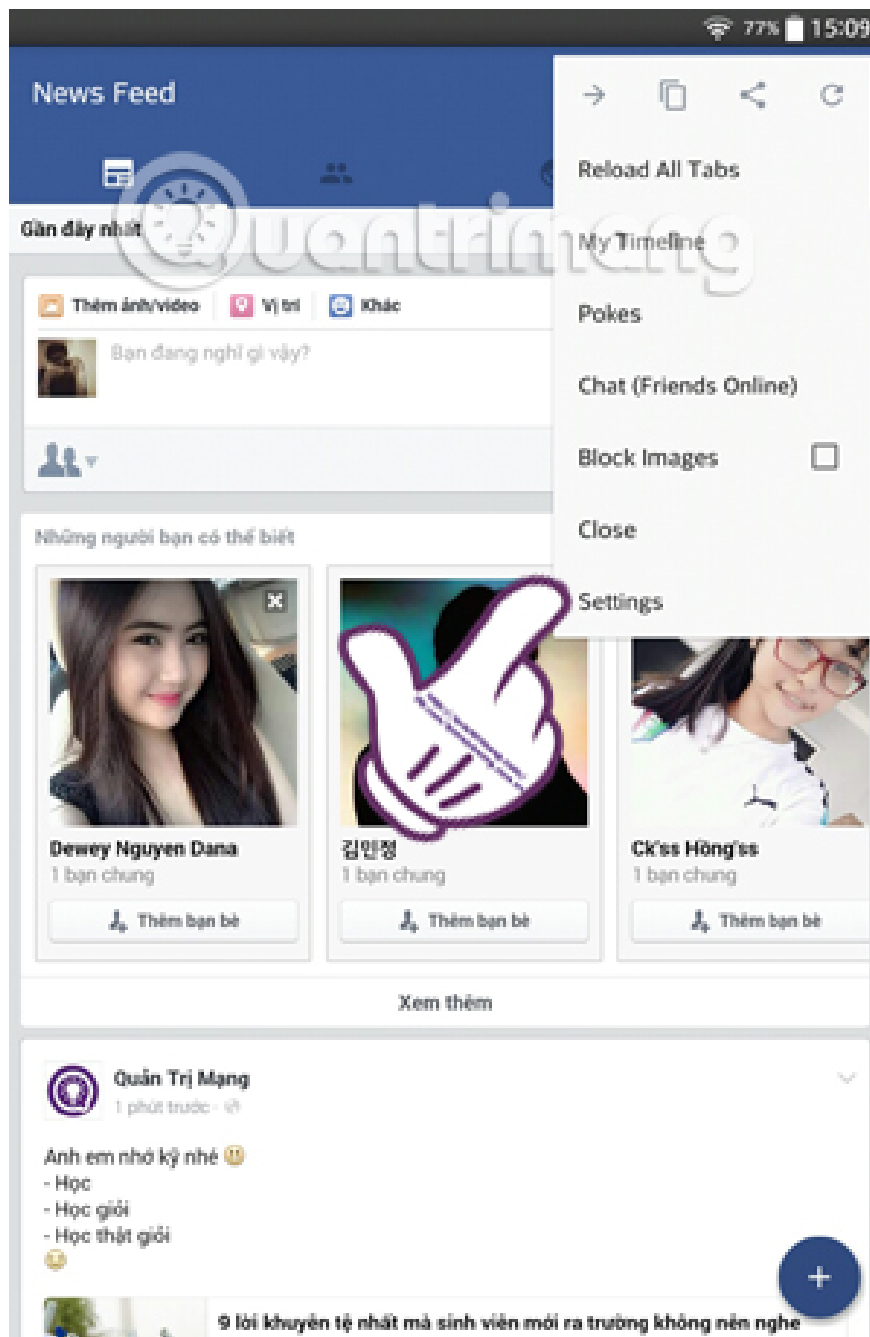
77% 15:09

News Feed

Gần đây nhất

Quantrimang

Thêm ảnh/video | Vị trí | Khác

Bạn đang nghĩ gì vậy?

Reload All Tabs

My Timeline

Pokes

Chat (Friends Online)

Block Images

Close

Settings

Những người bạn có thể biết

Dewey Nguyen Dana
1 bạn chung
Thêm bạn bè

김인정
1 bạn chung
Thêm bạn bè

Ck'ss Hồng'ss
1 bạn chung
Thêm bạn bè

Xem thêm

Quản Trị Mạng
1 phút trước ·

Anh em nhớ kỹ nhé
- Học
- Học giỏi
- Học thật giỏi

9 lời khuyên tệ nhất mà sinh viên mới ra trường không nên nghe

+